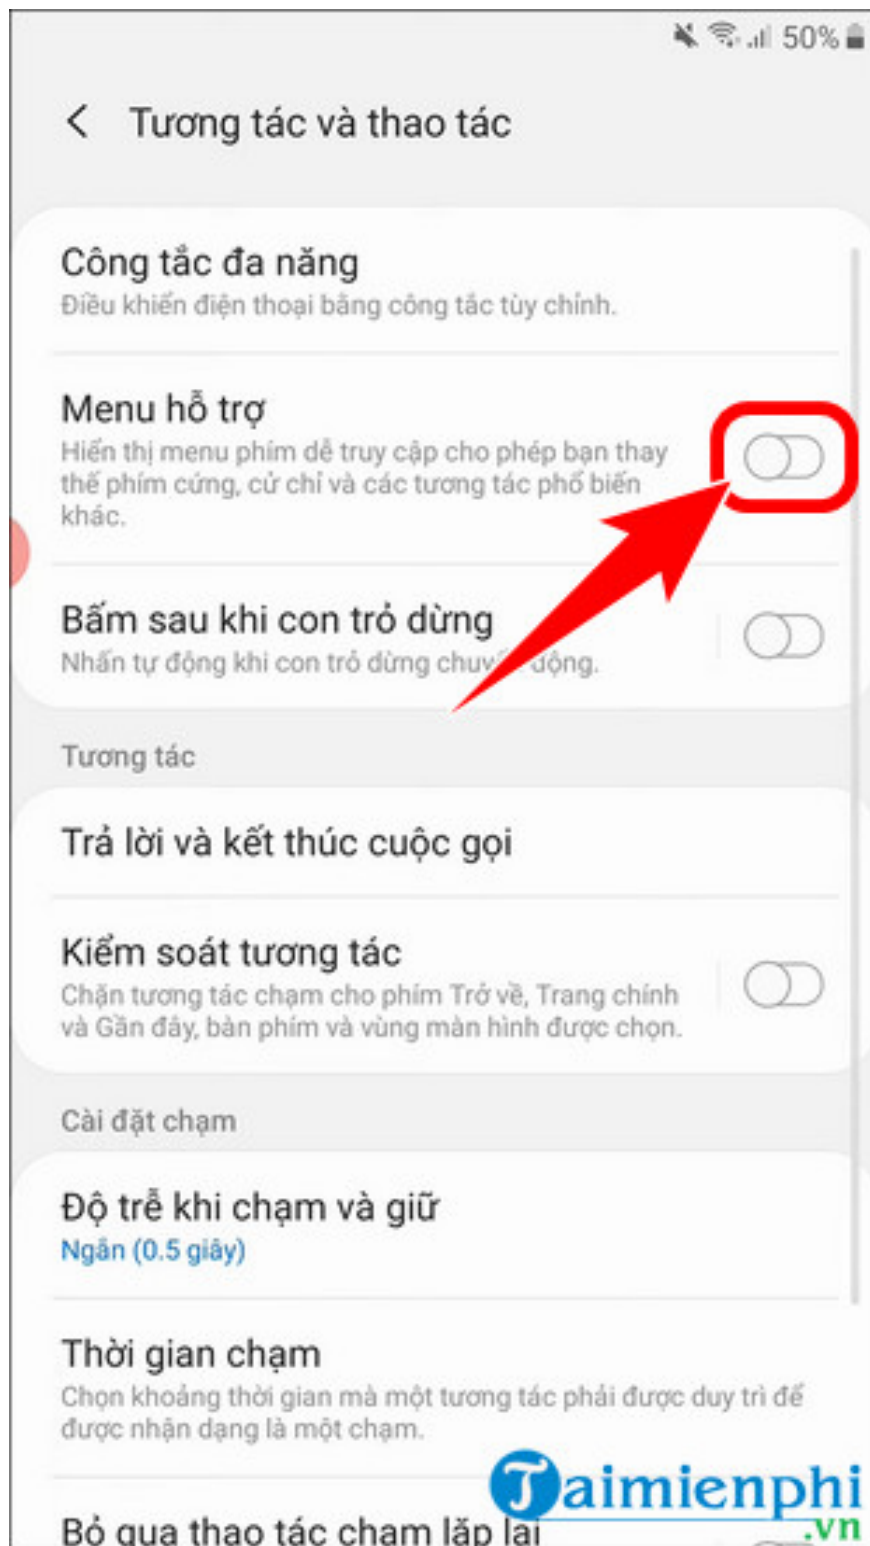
50%

Tương tác và thao tác

Công tắc đa năng
Điều khiển điện thoại bằng công tắc tùy chỉnh.

Menu hỗ trợ
Hiển thị menu phím dễ truy cập cho phép bạn thay thế phím cứng, cử chỉ và các tương tác phổ biến khác.

Bấm sau khi con trỏ dừng
Nhấn tự động khi con trỏ dừng chuy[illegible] động.

Tương tác

Trả lời và kết thúc cuộc gọi

Kiểm soát tương tác
Chặn tương tác chạm cho phím Trở về, Trang chính và Gần đây, bàn phím và vùng màn hình được chọn.

Cài đặt chạm

Độ trễ khi chạm và giữ
Ngắn (0.5 giây)

Thời gian chạm
Chọn khoảng thời gian mà một tương tác phải được duy trì để được nhận dạng là một chạm.

Bỏ qua thao tác chạm lặp lại

Taimienphi.vn